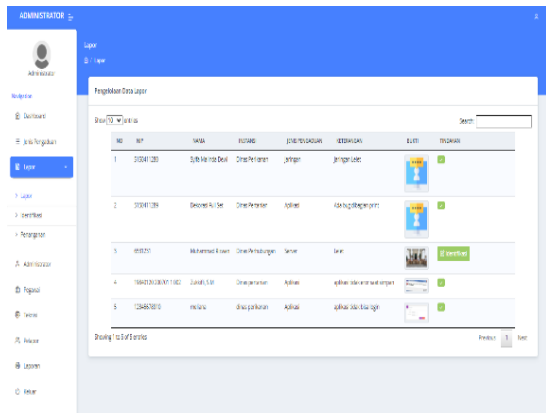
ADMINISTRATOR ≡

Administrator

Navigation

Dashboard

Jenis Pengaduan

Lapor

> Lapor

> Identifikasi

> Penanganan

Administrator

Pegawai

Teknisi

Pelapor

Laporan

Keluar

Lapor

Lapor

Pengelolaan Data Lapor

Show 10 entries

Search:

| NO | NIP | NAMA | INSTANSI | JENIS PENGADUAN | KETERANGAN | BUKTI | TINDAKAN |
|---|---|---|---|---|---|---|---|
| 1 | 200041280 | Sylfa Melinda Dewi | Dinas Pertanian | Jaringan | Jaringan Lelet | | |
| 2 | 200041289 | Deswita Puti Sari | Dinas Pertanian | Aplikasi | Ada bug di bagian print | | |
| 3 | 555321 | Muhammad Ridwan | Dinas Perhubungan | Server | Lelet | | Identifikasi |
| 4 | 198412052007011002 | Zulkifli, S.M | Dinas pertanian | Aplikasi | aplikasi tidak bisa untuk simpan | | |
| 5 | 12345678910 | maulana | dinas perikanan | Aplikasi | aplikasi tidak bisa login | | |

Showing 1 to 5 of 5 entries

Previous 1 Next